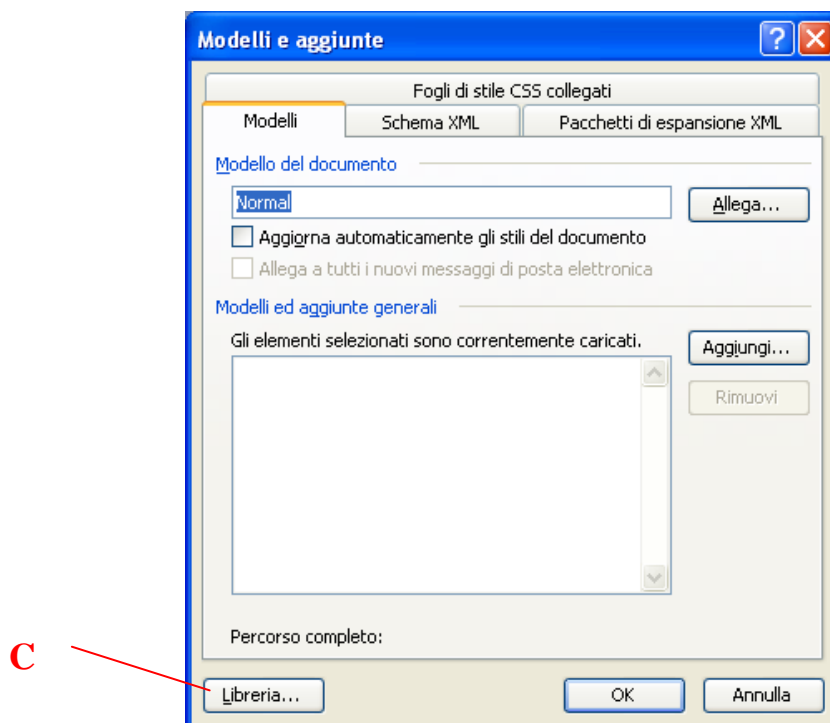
Modelli e aggiunte

?

Fogli di stile CSS collegati

Modelli

Schema XML

Pacchetti di espansione XML

Modello del documento

Normal

Allega...

Aggiorna automaticamente gli stili del documento

Allega a tutti i nuovi messaggi di posta elettronica

Modelli ed aggiunte generali

Gli elementi selezionati sono correntemente caricati.

Aggiungi...

Rimuovi

Percorso completo:

C

Libreria...

OK

Annulla